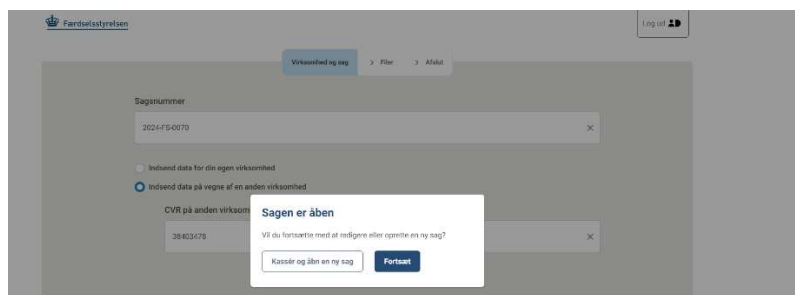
Færdselsstyrelsen

Log ud

Virksomhed og sag > Filer > Afslut

Sagsnummer

2024-FS-0070

Indsend data for din egen virksomhed

Indsend data på vegne af en anden virksomhed

CVR på anden virksom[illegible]

38403478

Sagen er åben

Vil du fortsætte med at redigere eller oprette en ny sag?

Kassér og åbn en ny sag

Fortsæt